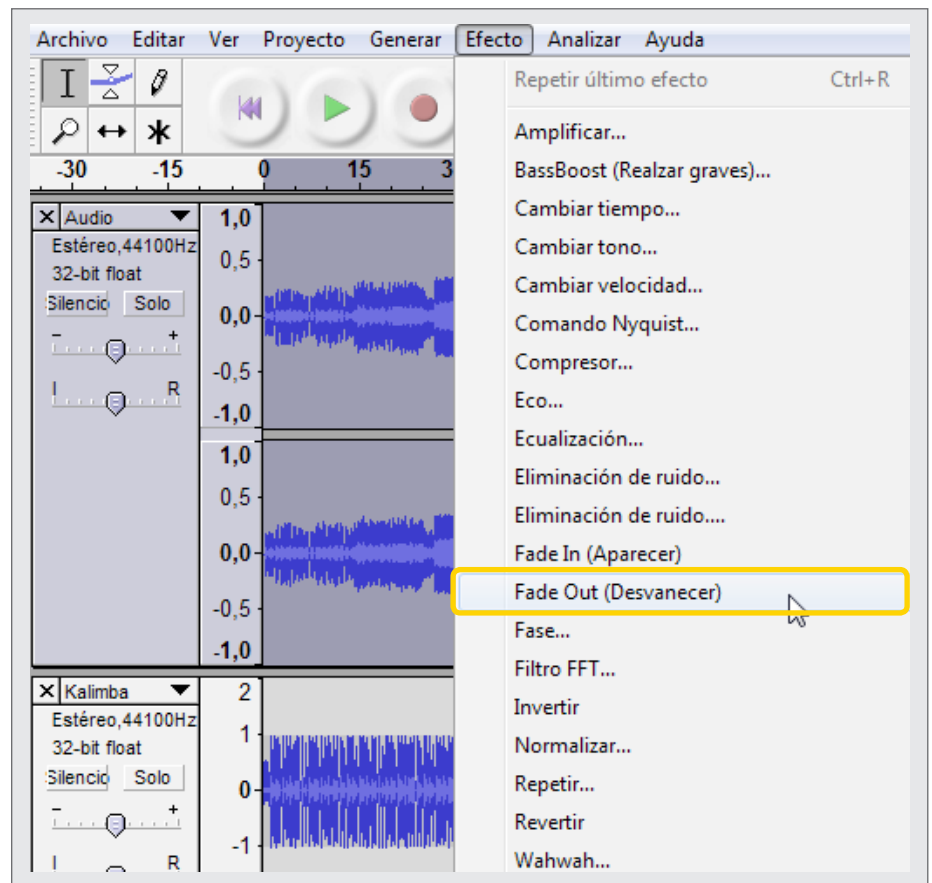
Archivo Editar Ver Proyecto Generar Efecto Analizar Ayuda

-30 -15 0 15 3

× Audio
Estéreo,44100Hz
32-bit float
Silencio Solo
- +
I R

1,0
0,5
0,0
-0,5
-1,0
1,0
0,5
0,0
-0,5
-1,0

× Kalimba
Estéreo,44100Hz
32-bit float
Silencio Solo
- +
I R

2
1
0
-1

Repetir último efecto Ctrl+R
Amplificar...
BassBoost (Realzar graves)...
Cambiar tiempo...
Cambiar tono...
Cambiar velocidad...
Comando Nyquist...
Compresor...
Eco...
Ecualización...
Eliminación de ruido...
Eliminación de ruido....
Fade In (Aparecer)
Fade Out (Desvanecer)
Fase...
Filtro FFT...
Invertir
Normalizar...
Repetir...
Revertir
Wahwah...